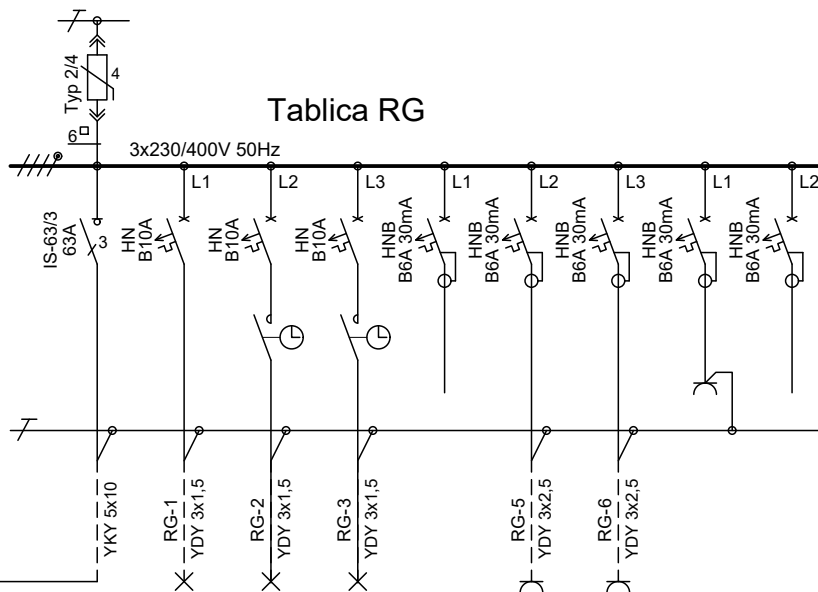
Typ 2/4
4
Tablica RG
6
3x230/400V 50Hz
L1
L2
L3
L1
L2
L3
L1
L2
IS-63/3
63A
3
HN
B10A
HN
B10A
HN
B10A
HNB
B6A 30mA
HNB
B6A 30mA
HNB
B6A 30mA
HNB
B6A 30mA
HNB
B6A 30mA
YKY 5x10
RG-1
YDY 3x1,5
RG-2
YDY 3x1,5
RG-3
YDY 3x1,5
RG-5
YDY 3x2,5
RG-6
YDY 3x2,5